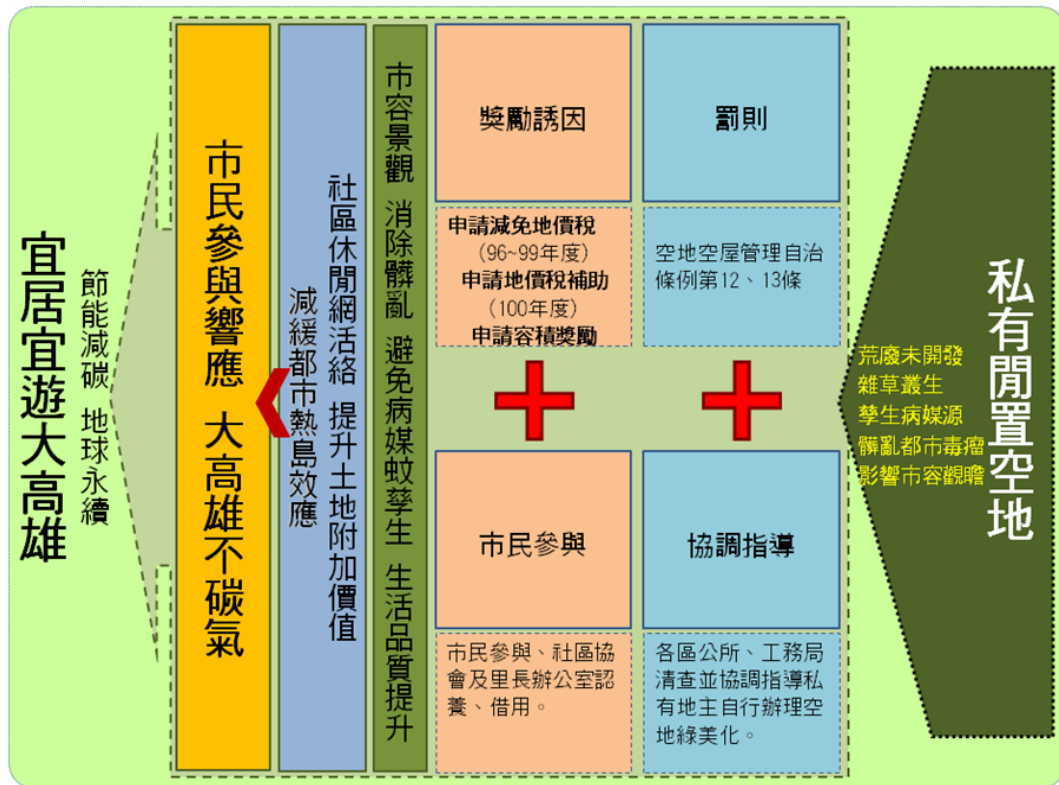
宜居宜遊大高雄

節能減碳 地球永續

市民參與響應 大高雄不碳氣

社區休閒網活絡 提升土地附加價值
減緩都市熱島效應

市容景觀 消除髒亂 避免病媒蚊孳生 生活品質提升

獎勵誘因

申請減免地價稅
（96~99年度）
申請地價稅補助
（100年度）
申請容積獎勵

罰則

空地空屋管理自治條例第12、13條

市民參與

市民參與、社區協會及里長辦公室認養、借用。

協調指導

各區公所、工務局清查並協調指導私有地主自行辦理空地綠美化。

私有閒置空地

荒廢未開發
雜草叢生
孳生病媒源
髒亂都市毒瘤
影響市容觀瞻